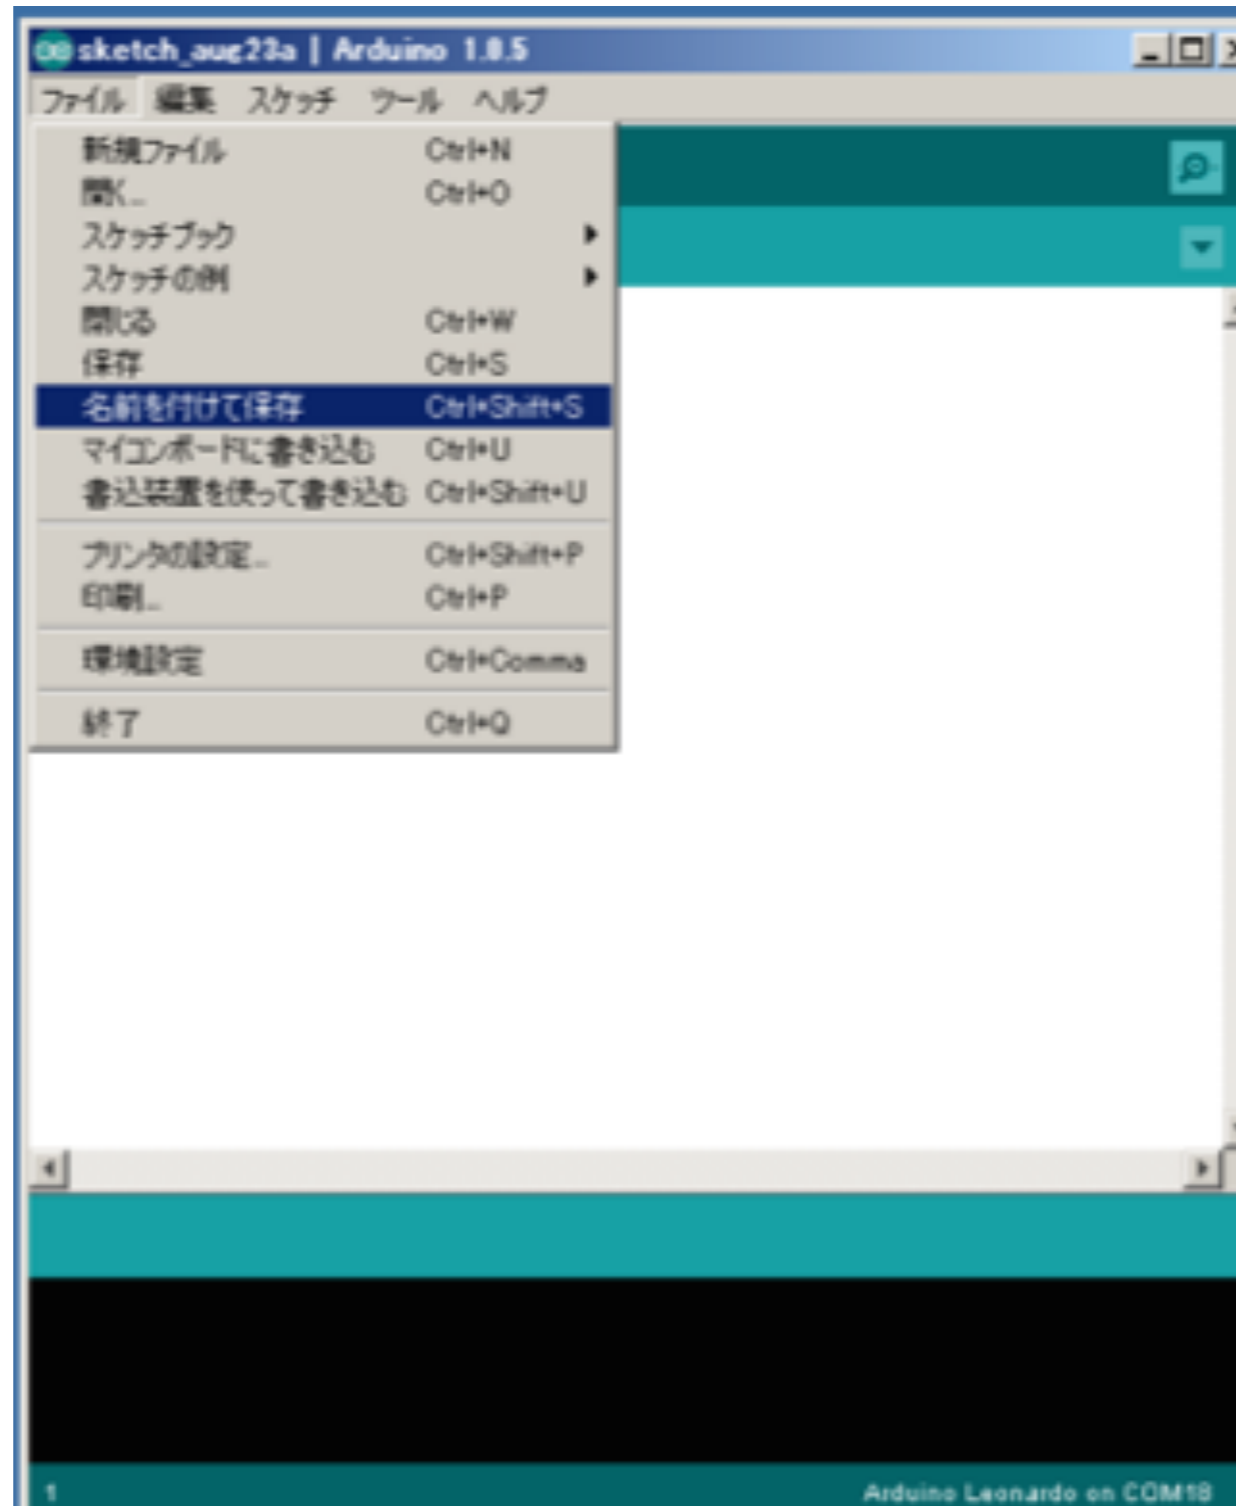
sketch_aug23a | Arduino 1.8.5

ファイル 編集 スケッチ ツール ヘルプ

新規ファイル Ctrl+N
開く... Ctrl+O
スケッチブック
スケッチの例
閉じる Ctrl+W
保存 Ctrl+S
名前を付けて保存 Ctrl+Shift+S
マイコンボードに書き込む Ctrl+U
書込装置を使って書き込む Ctrl+Shift+U

プリンタの設定... Ctrl+Shift+P
印刷... Ctrl+P

環境設定 Ctrl+Comma

終了 Ctrl+Q

1

Arduino Leonardo on COM18